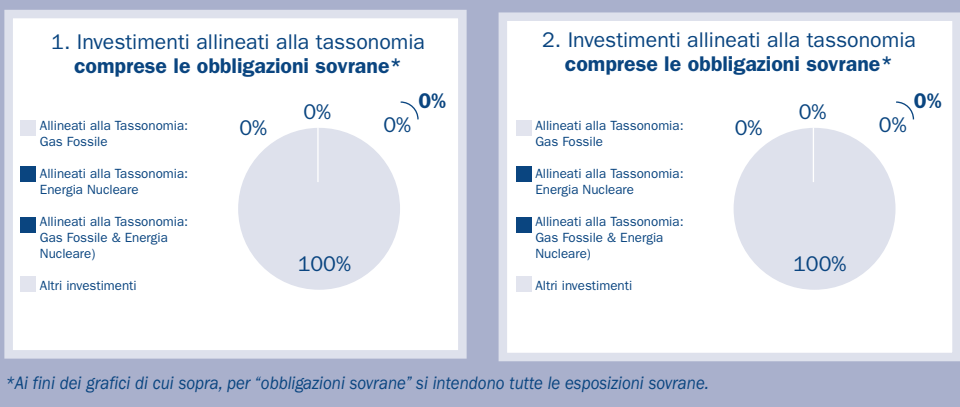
1. Investimenti allineati alla tassonomia **comprese le obbligazioni sovrane***

Allineati alla Tassonomia: Gas Fossile

Allineati alla Tassonomia: Energia Nucleare

Allineati alla Tassonomia: Gas Fossile & Energia Nucleare)

Altri investimenti

0%

0%

0%

**0%**

100%

2. Investimenti allineati alla tassonomia **comprese le obbligazioni sovrane***

Allineati alla Tassonomia: Gas Fossile

Allineati alla Tassonomia: Energia Nucleare

Allineati alla Tassonomia: Gas Fossile & Energia Nucleare)

Altri investimenti

0%

0%

0%

**0%**

100%

*Ai fini dei grafici di cui sopra, per "obbligazioni sovrane" si intendono tutte le esposizioni sovrane.